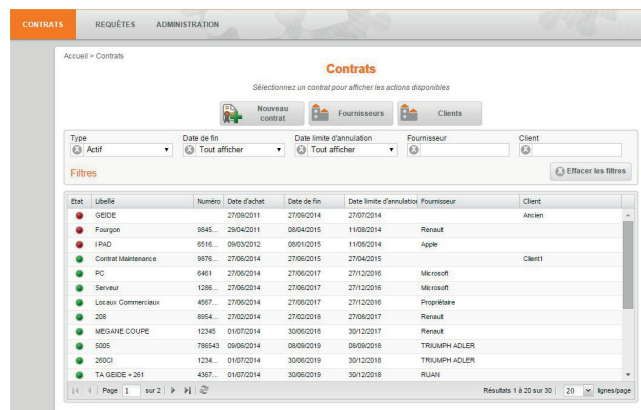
CONTRATS REQUÊTES ADMINISTRATION

Accueil > Contrats

Contrats

Sélectionnez un contrat pour afficher les actions disponibles

Nouveau contrat | Fournisseurs | Clients

Type
Actif

Date de fin
Tout afficher

Date limite d'annulation
Tout afficher

Fournisseur

Client

Filtres

Effacer les filtres

| Etat | Libellé | Numéro | Date d'achat | Date de fin | Date limite d'annulation | Fournisseur | Client |
|---|---|---|---|---|---|---|---|
| | GEIDE | | 27/09/2011 | 27/09/2014 | 27/07/2014 | | Ancien |
| | Fourgon | 9845... | 29/04/2011 | 08/04/2015 | 11/08/2014 | Renault | |
| | i PAD | 6516... | 09/03/2012 | 08/01/2015 | 11/08/2014 | Apple | |
| | Contrat Maintenance | 9876... | 27/06/2014 | 27/06/2015 | 27/04/2015 | | Client1 |
| | PC | 6461 | 27/06/2014 | 27/06/2017 | 27/12/2016 | Microsoft | |
| | Serveur | 1286... | 27/06/2014 | 27/06/2017 | 27/12/2016 | Microsoft | |
| | Locaux Commerciaux | 4567... | 27/06/2014 | 27/06/2017 | 27/12/2016 | Propriétaire | |
| | 208 | 8954... | 27/02/2014 | 27/02/2018 | 27/08/2017 | Renault | |
| | MEGANE COUPE | 12345 | 01/07/2014 | 30/06/2018 | 30/12/2017 | Renault | |
| | 5005 | 786543 | 09/06/2014 | 08/09/2019 | 08/09/2018 | TRIUMPH ADLER | |
| | 260CI | 1234... | 01/07/2014 | 30/06/2019 | 30/12/2018 | TRIUMPH ADLER | |
| | TA GEIDE + 261 | 4367... | 01/07/2014 | 30/06/2019 | 30/12/2018 | RUAN | |

Page 1 sur 2

Résultats 1 à 20 sur 30 20 lignes/page